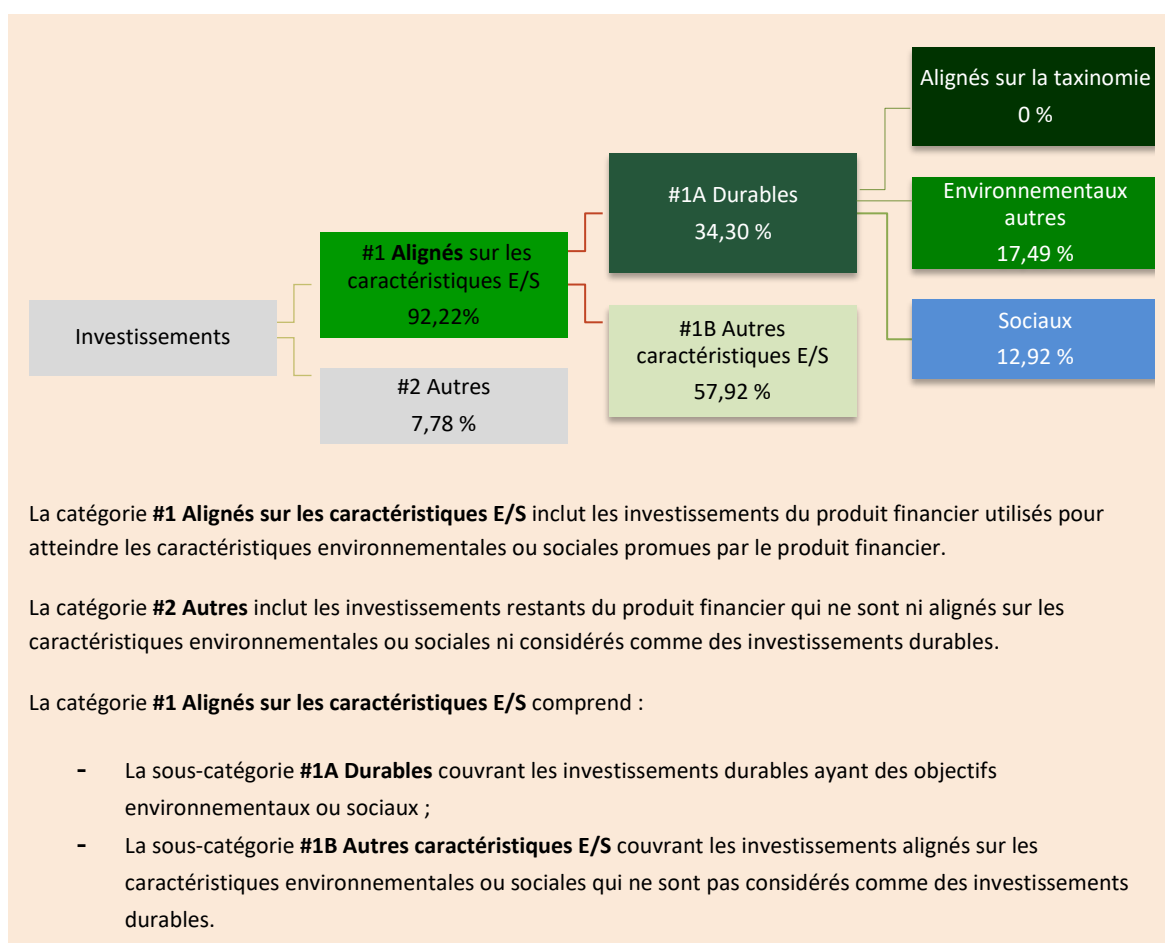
Investissements

#1 **Alignés** sur les caractéristiques E/S
92,22%

#2 Autres
7,78 %

#1A Durables
34,30 %

#1B Autres caractéristiques E/S
57,92 %

Alignés sur la taxinomie
0 %

Environnementaux autres
17,49 %

Sociaux
12,92 %

La catégorie **#1 Alignés sur les caractéristiques E/S** inclut les investissements du produit financier utilisés pour atteindre les caractéristiques environnementales ou sociales promues par le produit financier.

La catégorie **#2 Autres** inclut les investissements restants du produit financier qui ne sont ni alignés sur les caractéristiques environnementales ou sociales ni considérés comme des investissements durables.

La catégorie **#1 Alignés sur les caractéristiques E/S** comprend :

- La sous-catégorie **#1A Durables** couvrant les investissements durables ayant des objectifs environnementaux ou sociaux ;
- La sous-catégorie **#1B Autres caractéristiques E/S** couvrant les investissements alignés sur les caractéristiques environnementales ou sociales qui ne sont pas considérés comme des investissements durables.